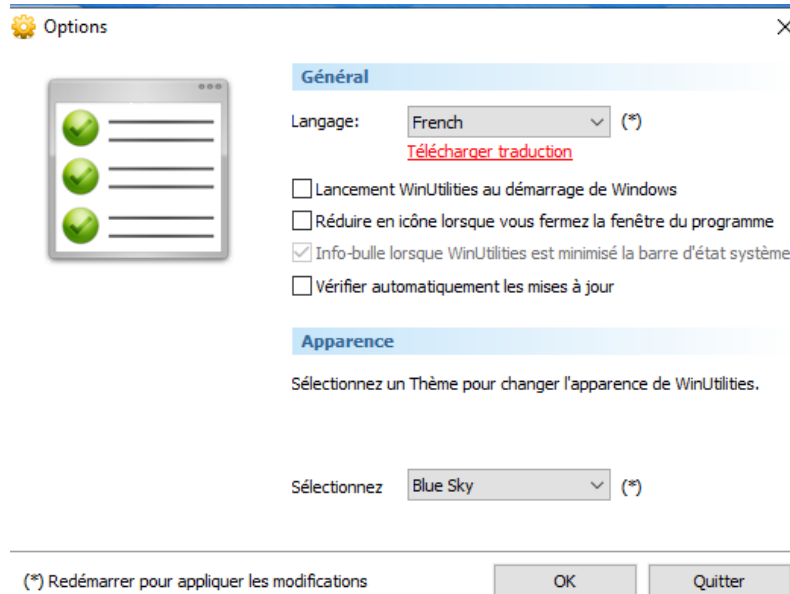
Options

×

Général

Langage: French (*)

Télécharger traduction

Lancement WinUtilities au démarrage de Windows

Réduire en icône lorsque vous fermez la fenêtre du programme

Info-bulle lorsque WinUtilities est minimisé la barre d'état système

Vérifier automatiquement les mises à jour

Apparence

Sélectionnez un Thème pour changer l'apparence de WinUtilities.

Sélectionnez Blue Sky (*)

(*) Redémarrer pour appliquer les modifications

OK

Quitter